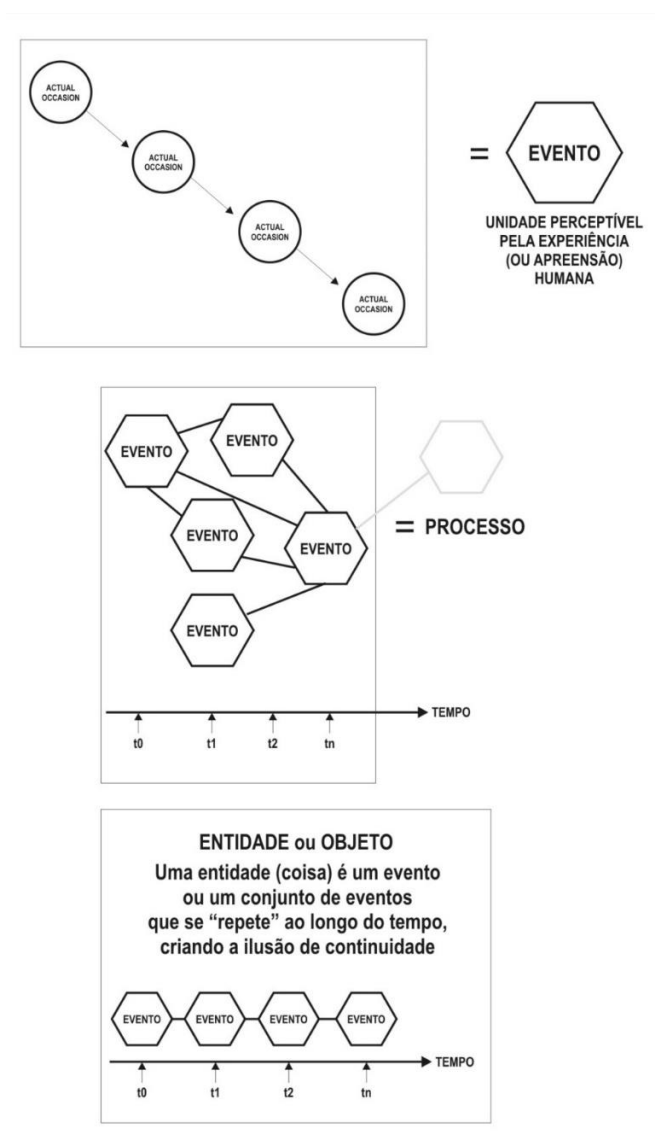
ACTUAL OCCASION

ACTUAL OCCASION

ACTUAL OCCASION

ACTUAL OCCASION

= EVENTO

UNIDADE PERCEPTÍVEL PELA EXPERIÊNCIA (OU APREENSÃO) HUMANA

EVENTO

EVENTO

EVENTO

EVENTO

EVENTO

= PROCESSO

TEMPO

t0 t1 t2 tn

ENTIDADE ou OBJETO

Uma entidade (coisa) é um evento ou um conjunto de eventos que se "repete" ao longo do tempo, criando a ilusão de continuidade

EVENTO EVENTO EVENTO EVENTO

TEMPO

t0 t1 t2 tn